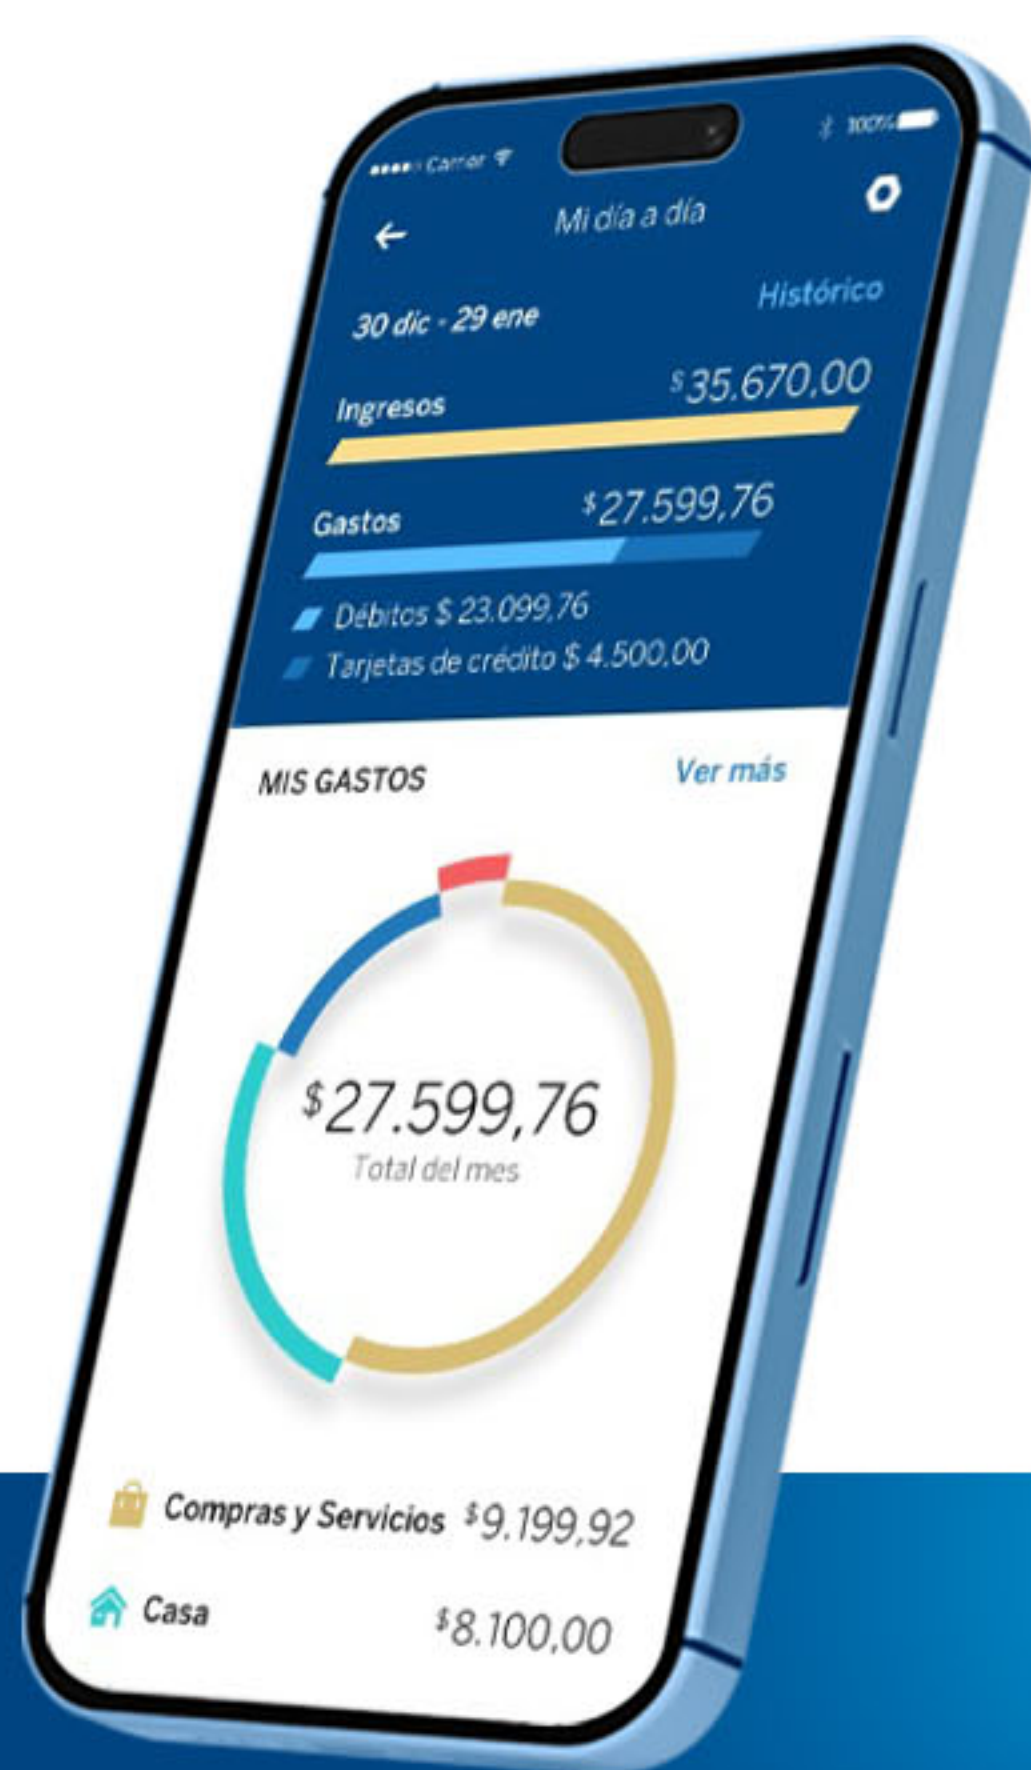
Carrier 100%

Mi día a día

Histórico

30 dic - 29 ene

Ingresos $35.670,00

Gastos $27.599,76

Débitos $ 23.099,76

Tarjetas de crédito $ 4.500,00

MIS GASTOS

Ver más

$27.599,76

Total del mes

Compras y Servicios $9.199,92

Casa $8.100,00